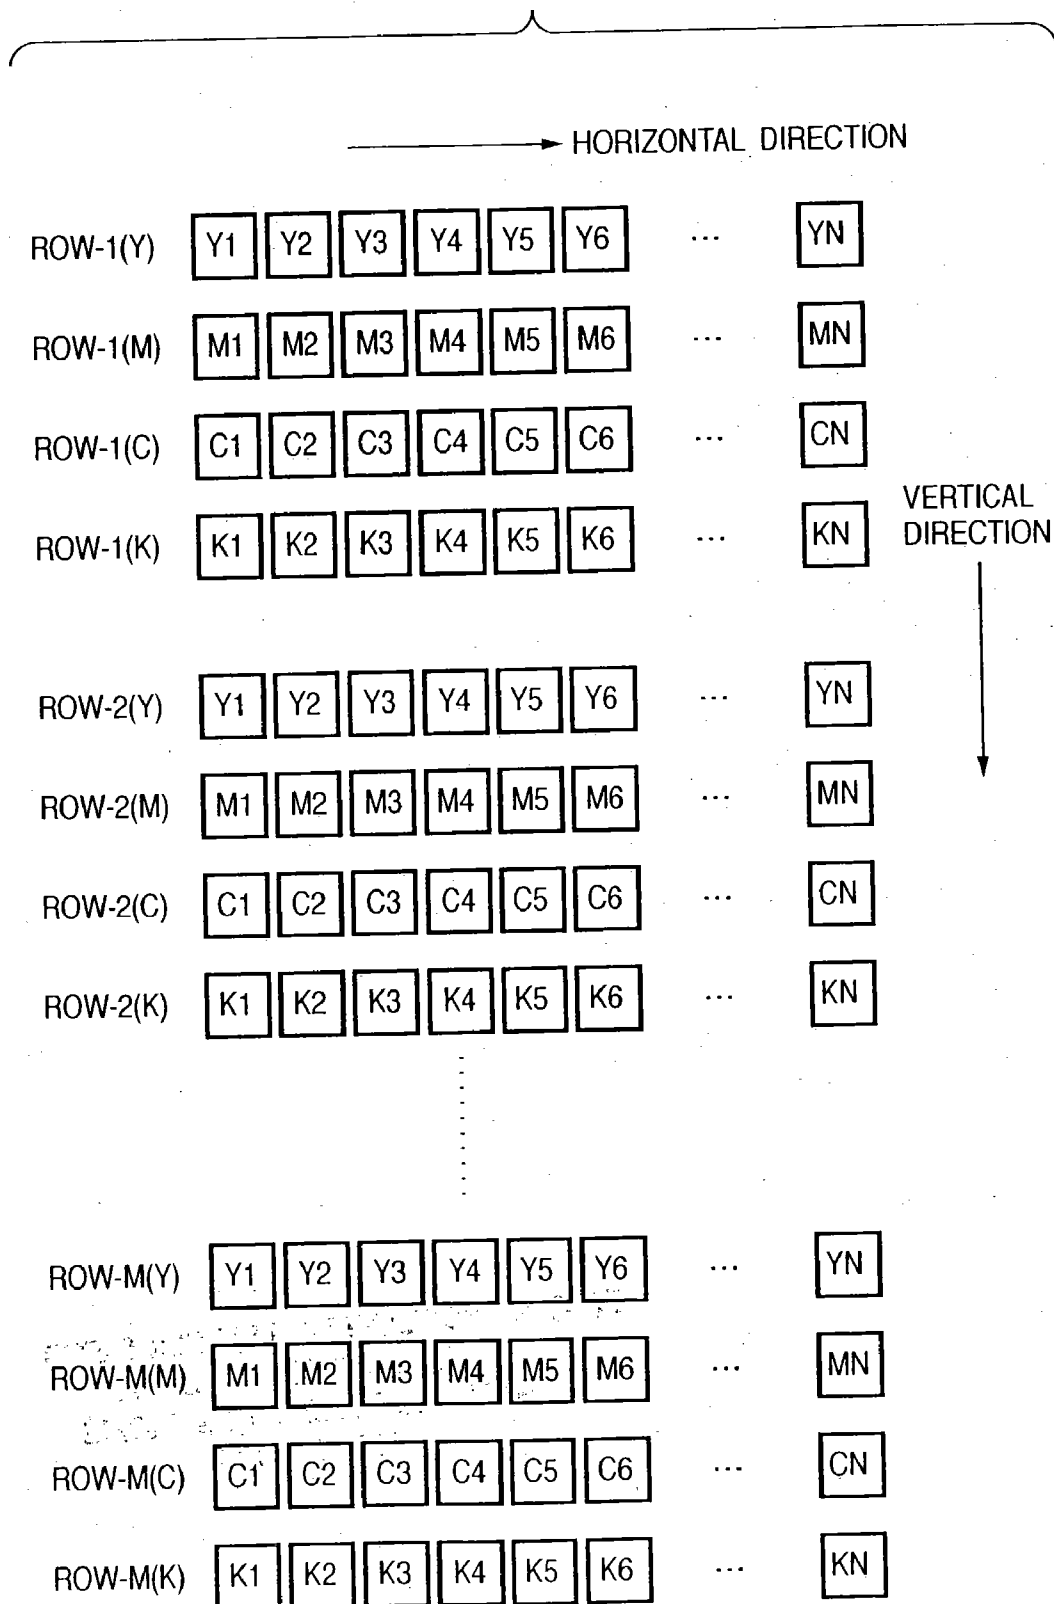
HORIZONTAL DIRECTION

ROW-1(Y) Y1 Y2 Y3 Y4 Y5 Y6 ... YN
ROW-1(M) M1 M2 M3 M4 M5 M6 ... MN
ROW-1(C) C1 C2 C3 C4 C5 C6 ... CN
ROW-1(K) K1 K2 K3 K4 K5 K6 ... KN

VERTICAL DIRECTION

ROW-2(Y) Y1 Y2 Y3 Y4 Y5 Y6 ... YN
ROW-2(M) M1 M2 M3 M4 M5 M6 ... MN
ROW-2(C) C1 C2 C3 C4 C5 C6 ... CN
ROW-2(K) K1 K2 K3 K4 K5 K6 ... KN

ROW-M(Y) Y1 Y2 Y3 Y4 Y5 Y6 ... YN
ROW-M(M) M1 M2 M3 M4 M5 M6 ... MN
ROW-M(C) C1 C2 C3 C4 C5 C6 ... CN
ROW-M(K) K1 K2 K3 K4 K5 K6 ... KN